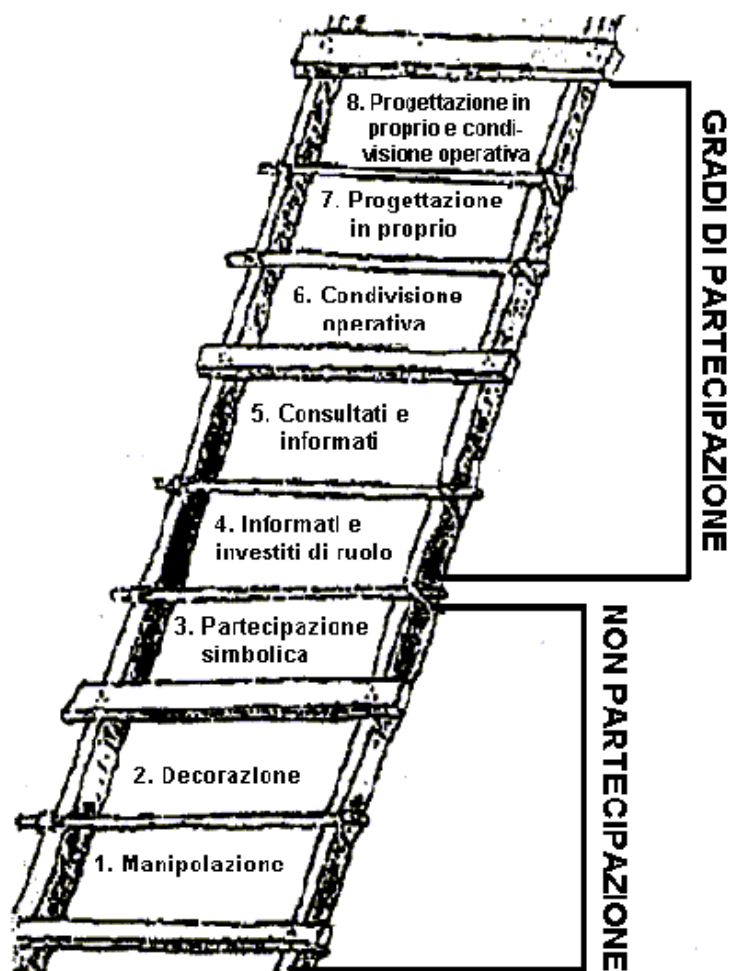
8. Progettazione in proprio e condivisione operativa

7. Progettazione in proprio

6. Condivisione operativa

5. Consultati e informati

4. Informati e investiti di ruolo

3. Partecipazione simbolica

2. Decorazione

1. Manipolazione

GRADI DI PARTECIPAZIONE

NON PARTECIPAZIONE